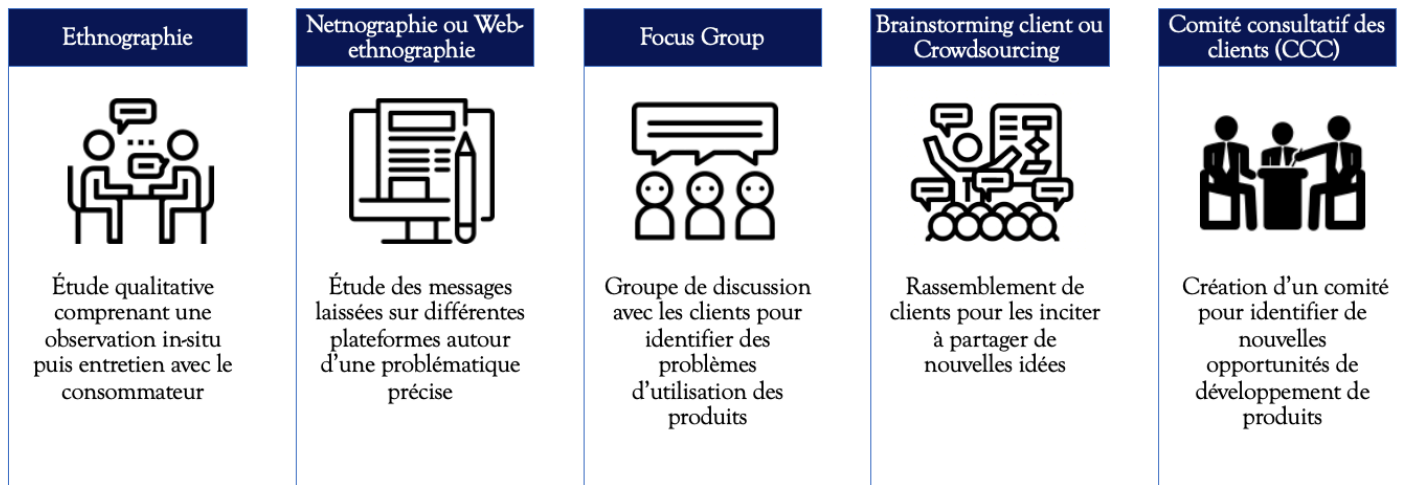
Ethnographie

Étude qualitative comprenant une observation in-situ puis entretien avec le consommateur

Netnographie ou Web-ethnographie

Étude des messages laissées sur différentes plateformes autour d'une problématique précise

Focus Group

Groupe de discussion avec les clients pour identifier des problèmes d'utilisation des produits

Brainstorming client ou Crowdsourcing

Rassemblement de clients pour les inciter à partager de nouvelles idées

Comité consultatif des clients (CCC)

Création d'un comité pour identifier de nouvelles opportunités de développement de produits